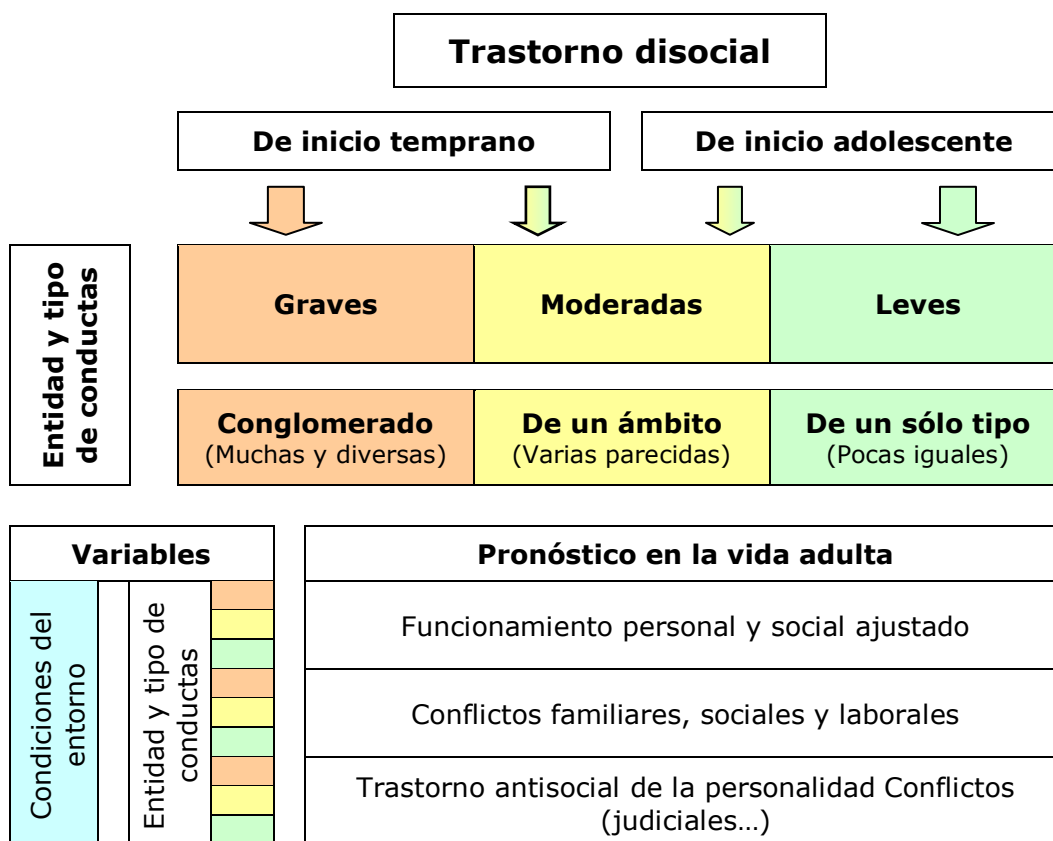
Trastorno disocial

De inicio temprano

De inicio adolescente

Entidad y tipo de conductas

Graves

Moderadas

Leves

Conglomerado
(Muchas y diversas)

De un ámbito
(Varias parecidas)

De un sólo tipo
(Pocas iguales)

Variables

Condiciones del entorno

Entidad y tipo de conductas

Pronóstico en la vida adulta

Funcionamiento personal y social ajustado

Conflictos familiares, sociales y laborales

Trastorno antisocial de la personalidad Conflictos (judiciales…)